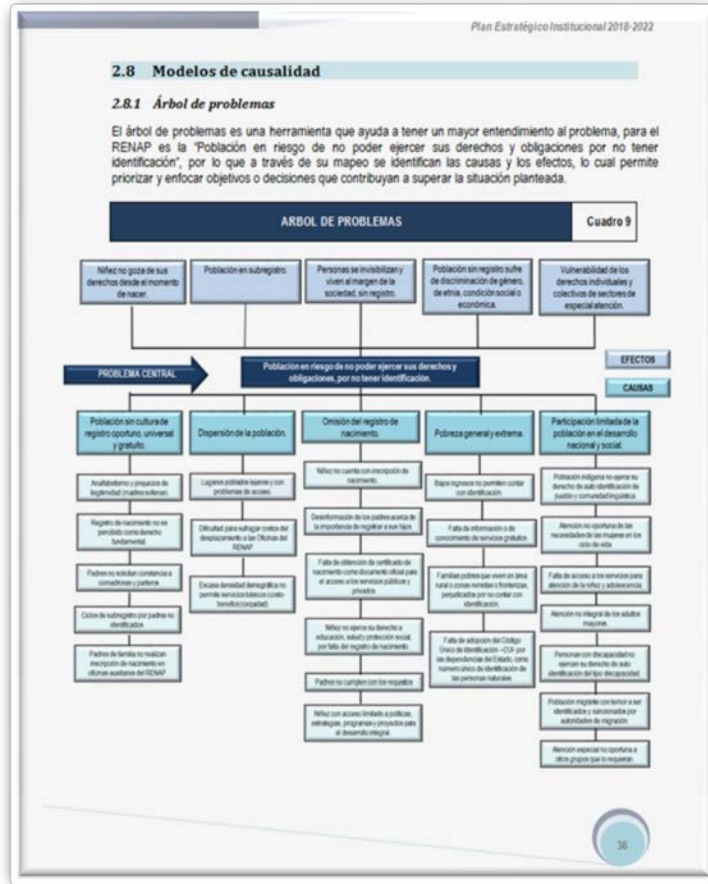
Plan Estratégico Institucional 2018-2022

2.8 Modelos de causalidad

2.8.1 Árbol de problemas

El árbol de problemas es una herramienta que ayuda a tener un mayor entendimiento al problema, para el RENAP es la "Población en riesgo de no poder ejercer sus derechos y obligaciones por no tener identificación", por lo que a través de su mapeo se identifican las causas y los efectos, lo cual permite priorizar y enfocar objetivos o decisiones que contribuyan a superar la situación planteada.

ARBOL DE PROBLEMAS

Cuadro 9

Niñez no goze de sus derechos desde el momento de nacer.

Población en subregistro.

Personas se invisibilizan y viven al margen de la sociedad, sin registro.

Población sin registro sufre de discriminación de género, de etnia, condición social o económica.

Vulnerabilidad de los derechos individuales y colectivos de sectores de especial atención.

PROBLEMA CENTRAL

Población en riesgo de no poder ejercer sus derechos y obligaciones, por no tener identificación.

EFECTOS

CAUSAS

Población sin cultura de registro oportuno, universal y gratuito.

Analfabetismo y prejuicios de ilegitimidad (madres solteras).

Registro de nacimiento no es percibido como derecho fundamental

Padres no solicitan constancia a comadronas y partera.

Ciclos de subregistro por padres no identificados

Padres de familia no realizan inscripción de nacimiento en oficinas auxiliares del RENAP

Dispersión de la población.

Lugares poblados lejanos y con problemas de acceso.

Dificultad para sufragar costos del desplazamiento a las Oficinas del RENAP

Escasa densidad demográfica no permite servicios básicos (costo-beneficio/capacidad)

Omisión del registro de nacimiento.

Niñez no cuenta con inscripción de nacimiento.

Desinformación de los padres acerca de la importancia de registrar a sus hijos.

Falta de obtención de certificado de nacimiento como documento oficial para el acceso a los servicios públicos y privados.

Niñez no ejerce su derecho a educación, salud y protección social, por falta del registro de nacimiento.

Padres no cumplen con los requisitos

Niñez con acceso limitado a políticas, estrategias, programas y proyectos para el desarrollo integral

Pobreza general y extrema.

Bajos ingresos no permiten contar con identificación.

Falta de información o de conocimiento de servicios gratuitos

Familias pobres que viven en área rural o zonas remotas y fronterizas, perjudicados por no contar con identificación.

Falta de adopción del Código Único de Identificación –CUI- por las dependencias del Estado, como número único de identificación de las personas naturales.

Participación limitada de la población en el desarrollo nacional y social.

Población indígena no ejerce su derecho de auto identificación de pueblo y comunidad lingüística

Atención no oportuna de las necesidades de las mujeres en los ciclo de vida

Falta de acceso a los servicios para atención de la niñez y adolescencia.

Atención no integral de los adultos mayores.

Personas con discapacidad no ejercen su derecho de auto identificación del tipo discapacidad.

Población migrante con temor a ser identificados y sancionados por autoridades de migración.

Atención especial no oportuna a otros grupos que lo requieran.

36